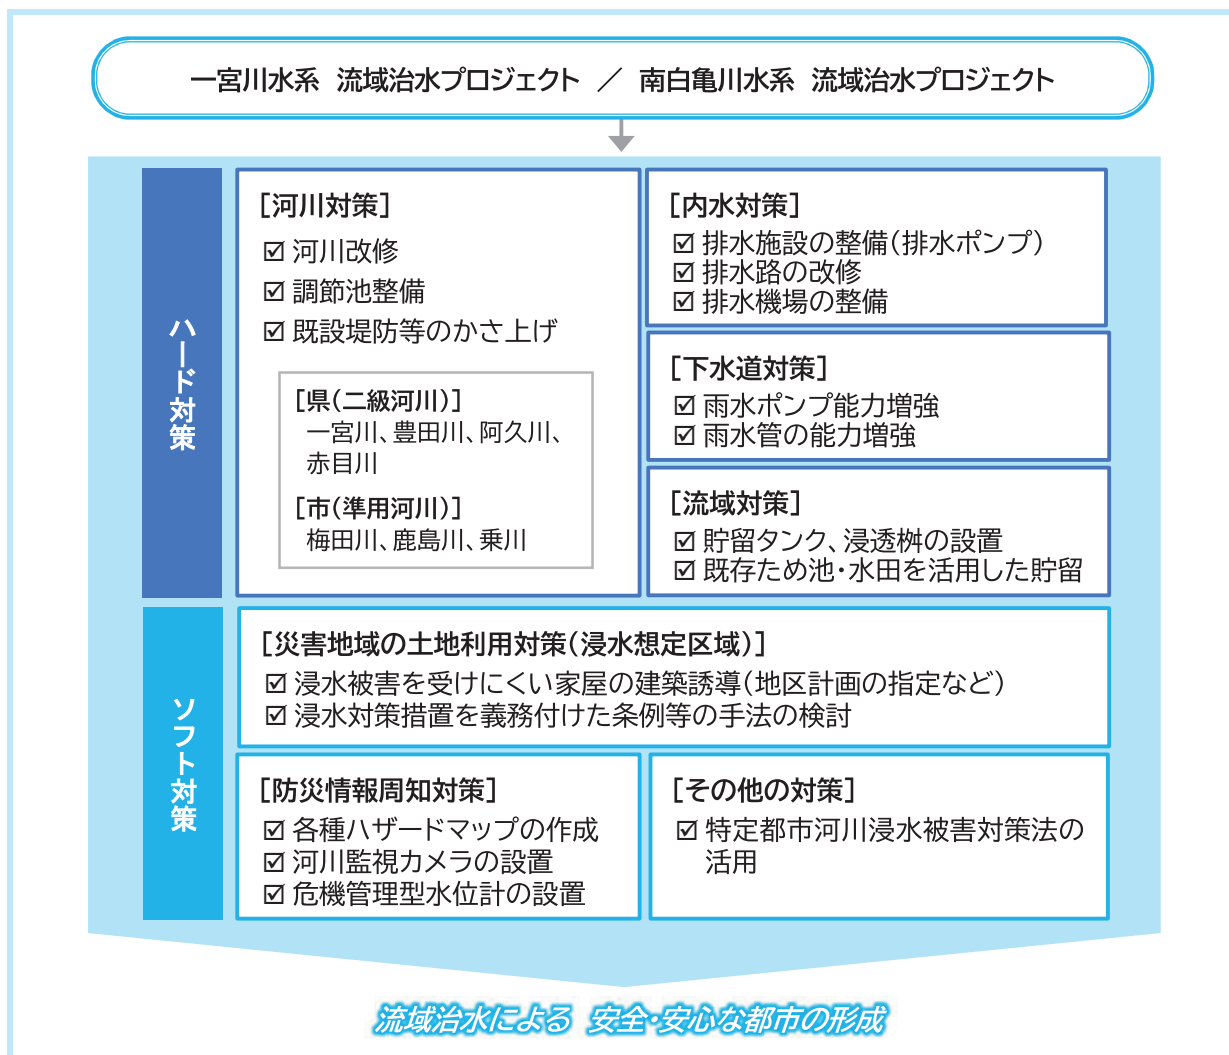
一宮川水系　流域治水プロジェクト　／　南白亀川水系　流域治水プロジェクト

ハード対策

［河川対策］
☑ 河川改修
☑ 調節池整備
☑ 既設堤防等のかさ上げ

［県(二級河川)］
一宮川、豊田川、阿久川、赤目川
［市(準用河川)］
梅田川、鹿島川、乗川

［内水対策］
☑ 排水施設の整備(排水ポンプ)
☑ 排水路の改修
☑ 排水機場の整備

［下水道対策］
☑ 雨水ポンプ能力増強
☑ 雨水管の能力増強

［流域対策］
☑ 貯留タンク、浸透桝の設置
☑ 既存ため池・水田を活用した貯留

ソフト対策

［災害地域の土地利用対策(浸水想定区域)］
☑ 浸水被害を受けにくい家屋の建築誘導(地区計画の指定など)
☑ 浸水対策措置を義務付けた条例等の手法の検討

［防災情報周知対策］
☑ 各種ハザードマップの作成
☑ 河川監視カメラの設置
☑ 危機管理型水位計の設置

［その他の対策］
☑ 特定都市河川浸水被害対策法の活用

流域治水による　安全・安心な都市の形成